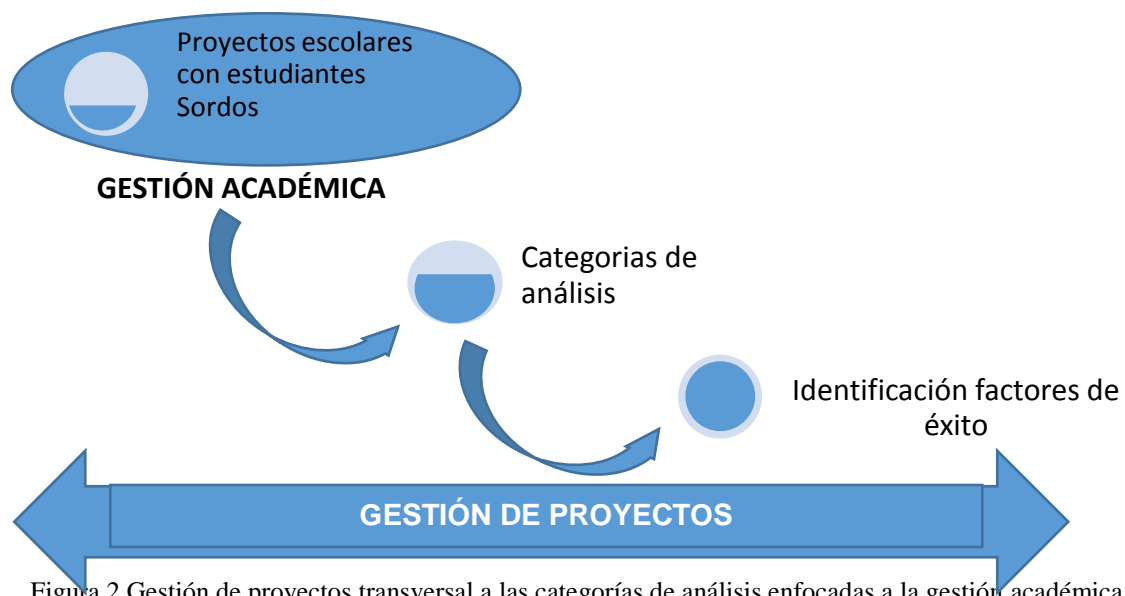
Proyectos escolares con estudiantes Sordos

GESTIÓN ACADÉMICA

Categorias de análisis

Identificación factores de éxito

GESTIÓN DE PROYECTOS

Figura 2 Gestión de proyectos transversal a las categorías de análisis enfocadas a la gestión académica